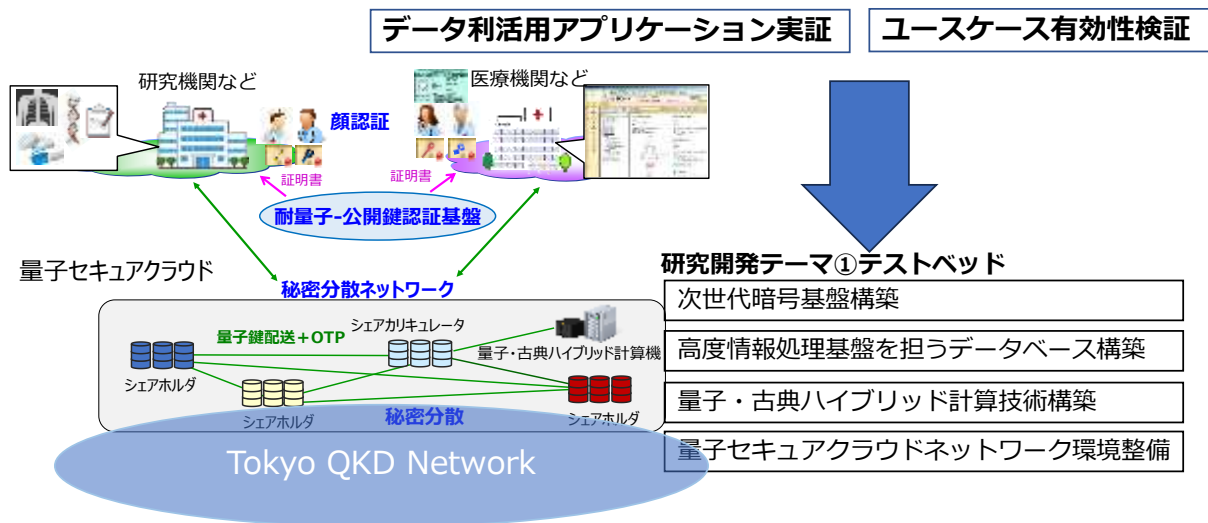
データ利活用アプリケーション実証

ユースケース有効性検証

研究機関など

医療機関など

顔認証

証明書

証明書

耐量子-公開鍵認証基盤

量子セキュアクラウド

秘密分散ネットワーク

量子鍵配送＋OTP

シェアカリキュレータ

量子・古典ハイブリッド計算機

シェアホルダ

シェアホルダ

秘密分散

シェアホルダ

Tokyo QKD Network

研究開発テーマ①テストベッド

次世代暗号基盤構築

高度情報処理基盤を担うデータベース構築

量子・古典ハイブリッド計算技術構築

量子セキュアクラウドネットワーク環境整備